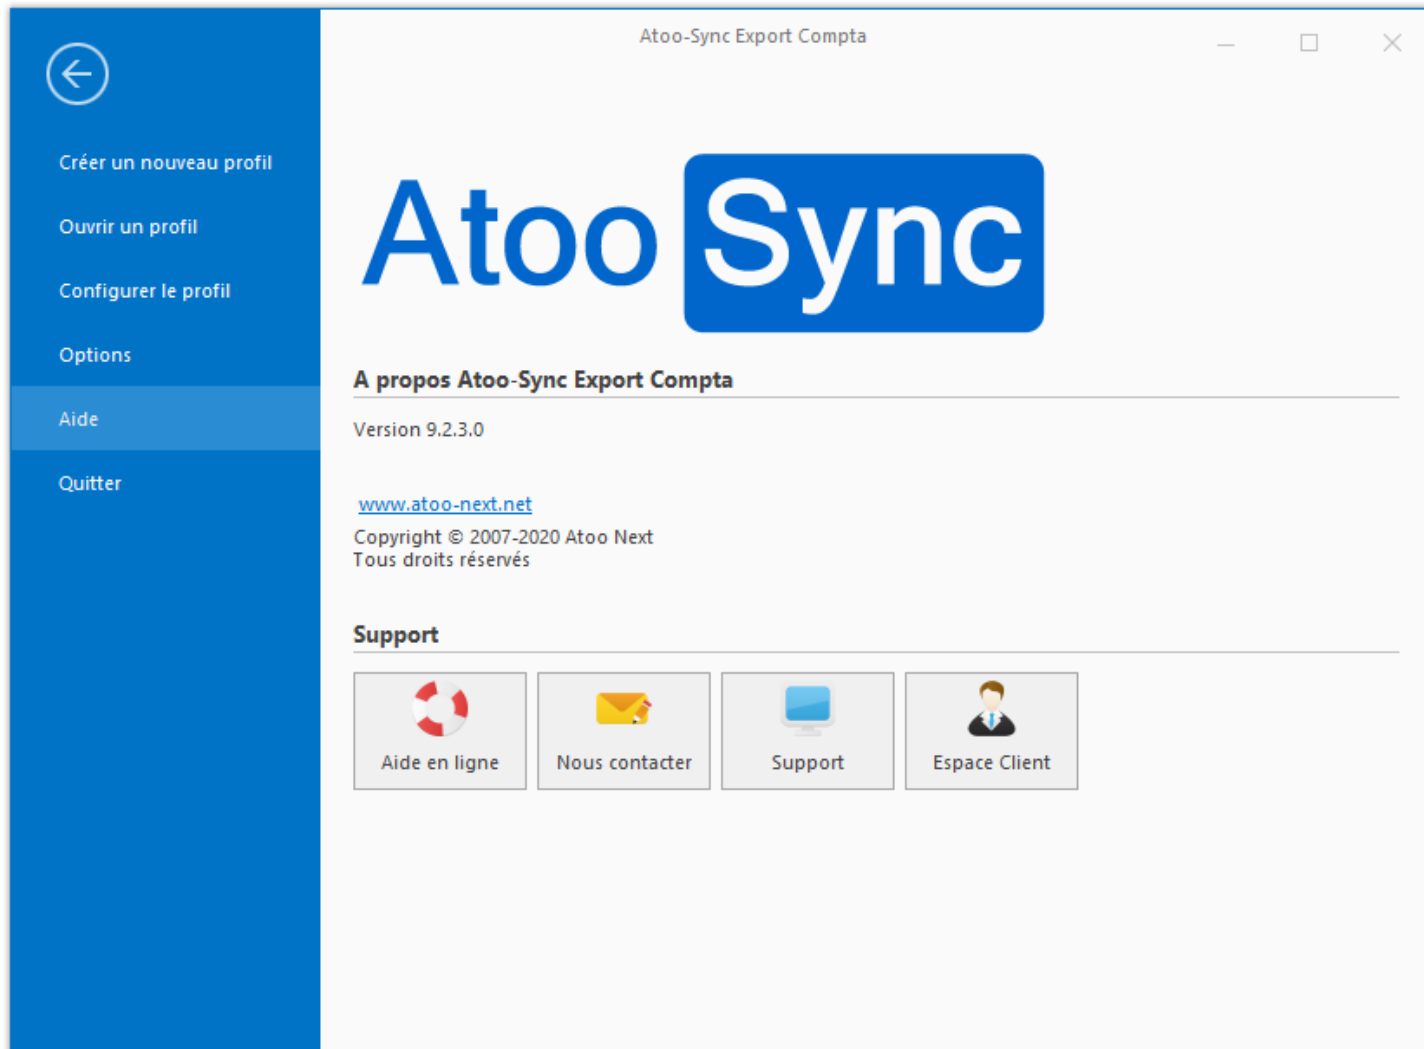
Atoo-Sync Export Compta

Créer un nouveau profil

Ouvrir un profil

Configurer le profil

Options

Aide

Quitter

Atoo Sync

A propos Atoo-Sync Export Compta

Version 9.2.3.0

www.atoo-next.net

Copyright © 2007-2020 Atoo Next
Tous droits réservés

Support

Aide en ligne

Nous contacter

Support

Espace Client